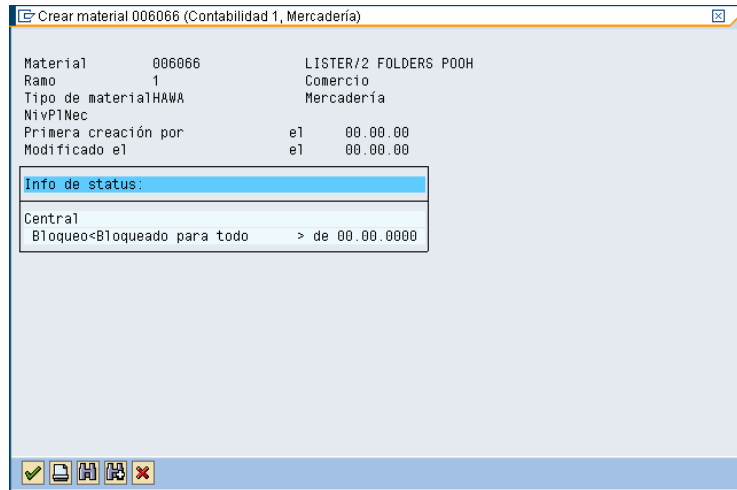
Crear material 006066 (Contabilidad 1, Mercadería)

Material 006066 LISTER/2 FOLDERS POOH
Ramo 1 Comercio
Tipo de materialHAWA Mercadería
NivPlNec
Primera creación por el 00.00.00
Modificado el el 00.00.00

Info de status:

Central
Bloqueo<Bloqueado para todo > de 00.00.0000